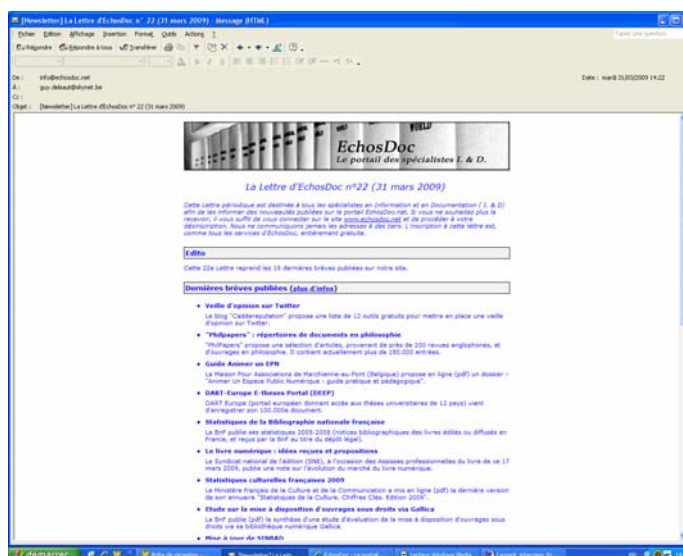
[Newsletter] La Lettre d'EchosDoc n° 22 (31 mars 2009) - Message (HTML)

Fichier Edition Affichage Insertion Format Outils Actions ?

Tapez une question

Répondre Répondre à tous Transférer

De : info@echosdoc.net
À : guy.debaut@skynet.be
Cc :
Objet : [Newsletter] La Lettre d'EchosDoc n° 22 (31 mars 2009)

Date : mardi 31/03/2009 14:22

EchosDoc
Le portail des spécialistes I. & D.

La Lettre d'EchosDoc n°22 (31 mars 2009)

Cette Lettre périodique est destinée à tous les spécialistes en Information et en Documentation ( I. & D) afin de les informer des nouveautés publiées sur le portail EchosDoc.net. Si vous ne souhaitez plus la recevoir, il vous suffit de vous connecter sur le site www.echosdoc.net et de procéder à votre désinscription. Nous ne communiquons jamais les adresses à des tiers. L'inscription à cette lettre est, comme tous les services d'EchosDoc, entièrement gratuite.

Edito

Cette 22e Lettre reprend les 15 dernières brèves publiées sur notre site.

Dernières brèves publiées (plus d'infos)

• Veille d'opinion sur Twitter
Le blog "Caddereputation" propose une liste de 12 outils gratuits pour mettre en place une veille d'opinion sur Twitter.

• "Philpapers" : répertoire de documents en philosophie
"PhilPapers" propose une sélection d'articles, provenant de près de 200 revues anglophones, et d'ouvrages en philosophie. Il contient actuellement plus de 180.000 entrées.

• Guide Animer un EPN
La Maison Pour Associations de Marchienne-au-Pont (Belgique) propose en ligne (pdf) un dossier : "Animer Un Espace Public Numérique : guide pratique et pédagogique".

• DART-Europe E-theses Portal (DEEP)
DART-Europe (portail européen donnant accès aux thèses universitaires de 12 pays) vient d'enregistrer son 100.000e document.

• Statistiques de la Bibliographie nationale française
La BnF publie ses statistiques 2005-2008 (notices bibliographiques des livres édités ou diffusés en France, et reçus par la BnF au titre du dépôt légal).

• Le livre numérique : idées reçues et propositions
Le Syndicat national de l'édition (SNE), à l'occasion des Assises professionnelles du livre de ce 17 mars 2009, publie une note sur l'évolution du marché du livre numérique.

• Statistiques culturelles françaises 2009
Le Ministère français de la Culture et de la Communication a mis en ligne (pdf) la dernière version de son annuaire "Statistiques de la Culture. Chiffres Clés. Edition 2009".

• Etude sur la mise à disposition d'ouvrages sous droits via Gallica
La BnF publie (pdf) la synthèse d'une étude d'évaluation de la mise à disposition d'ouvrages sous droits via sa bibliothèque numérique Gallica.

• Mise à jour de SINBAD

démarrer